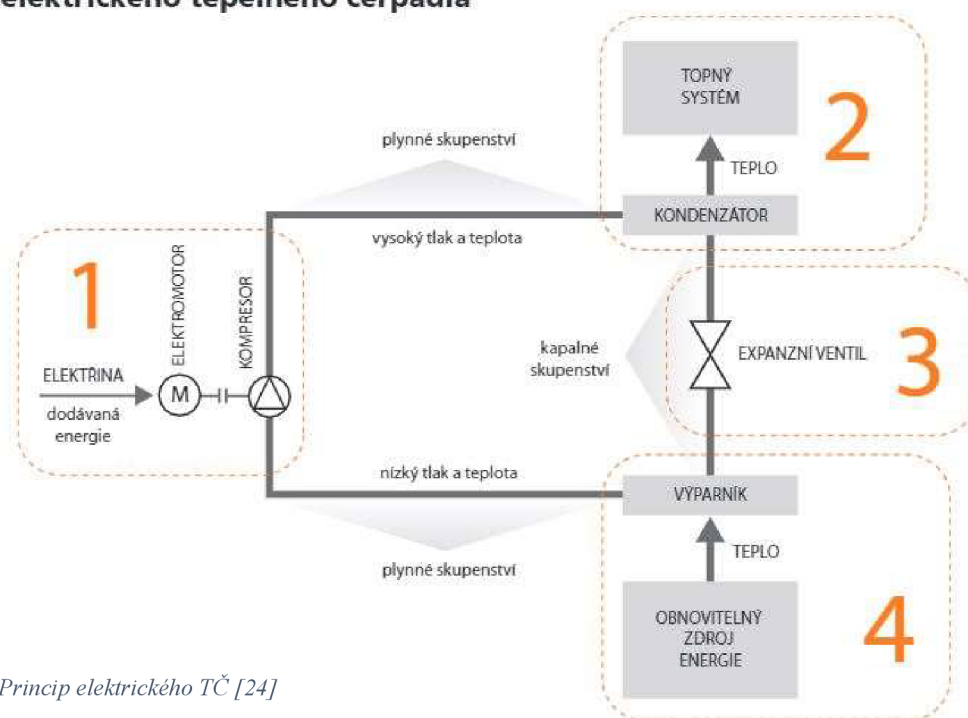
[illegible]

1

ELEKTROMOTOR

KOMPRESOR

ELEKTŘINA

M

dodávaná energie

plynné skupenství

vysoký tlak a teplota

TOPNÝ SYSTÉM

2

TEPLO

KONDENZÁTOR

kapalné skupenství

EXPANZNÍ VENTIL

3

nízký tlak a teplota

VÝPARNÍK

TEPLO

plynné skupenství

OBNOVITELNÝ ZDROJ ENERGIE

4

Princip elektrického TČ [24]